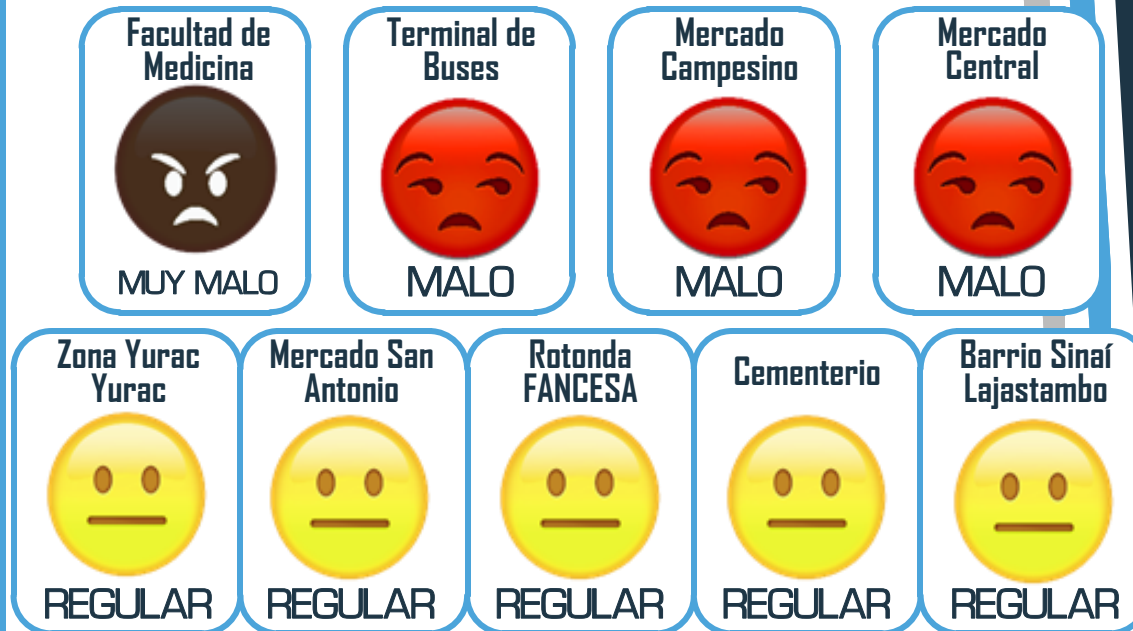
Facultad de Medicina

MUY MALO

Terminal de Buses

MALO

Mercado Campesino

MALO

Mercado Central

MALO

Zona Yurac Yurac

REGULAR

Mercado San Antonio

REGULAR

Rotonda FANCESA

REGULAR

Cementerio

REGULAR

Barrio Sinaí Lajastambo

REGULAR